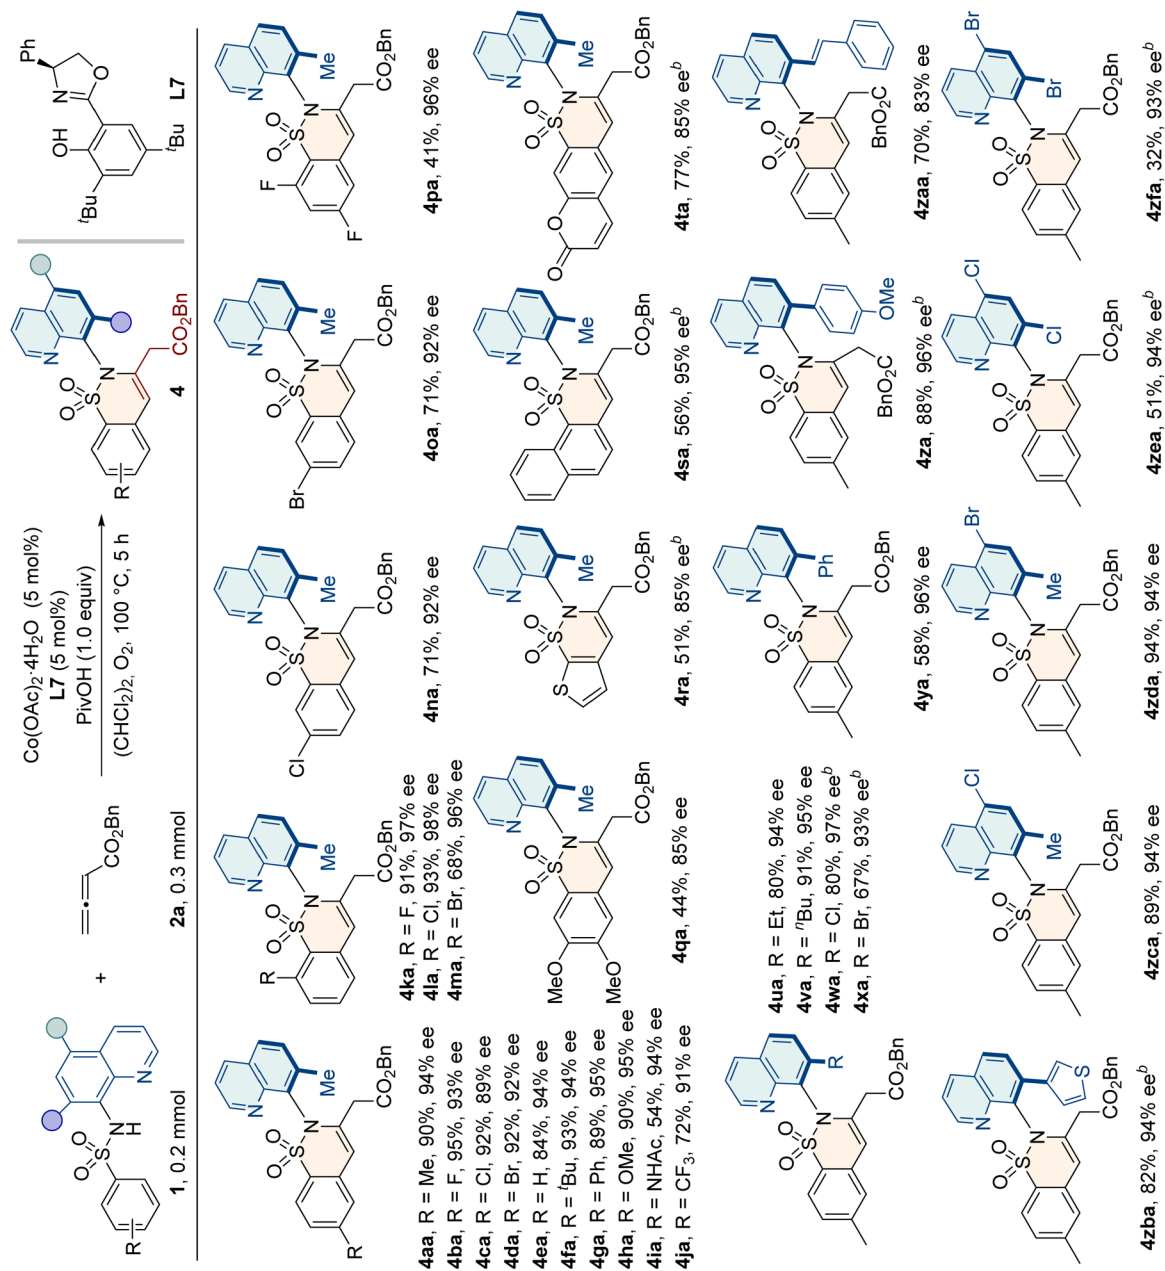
1, 0.2 mmol

+

CO$_2$Bn

2a, 0.3 mmol

Co(OAc)$_2$·4H$_2$O (5 mol%)
L7 (5 mol%)
PivOH (1.0 equiv)
(CHCl$_2$)$_2$, O$_2$, 100 °C, 5 h

4

CO$_2$Bn

Ph
N
O
OH
$^t$Bu
$^t$Bu
L7

4aa, R = Me, 90%, 94% ee
4ba, R = F, 95%, 93% ee
4ca, R = Cl, 92%, 89% ee
4da, R = Br, 92%, 92% ee
4ea, R = H, 84%, 94% ee
4fa, R = $^t$Bu, 93%, 94% ee
4ga, R = Ph, 89%, 95% ee
4ha, R = OMe, 90%, 95% ee
4ia, R = NHAc, 54%, 94% ee
4ja, R = CF$_3$, 72%, 91% ee

4ka, R = F, 91%, 97% ee
4la, R = Cl, 93%, 98% ee
4ma, R = Br, 68%, 96% ee

4na, 71%, 92% ee

4oa, 71%, 92% ee

4pa, 41%, 96% ee

4qa, 44%, 85% ee

4ra, 51%, 85% ee$^b$

4sa, 56%, 95% ee$^b$

4ta, 77%, 85% ee$^b$

4ua, R = Et, 80%, 94% ee
4va, R = $^n$Bu, 91%, 95% ee
4wa, R = Cl, 80%, 97% ee$^b$
4xa, R = Br, 67%, 93% ee$^b$

4ya, 58%, 96% ee

4za, 88%, 96% ee$^b$

4zaa, 70%, 83% ee

4zba, 82%, 94% ee$^b$

4zca, 89%, 94% ee

4zda, 94%, 94% ee

4zea, 51%, 94% ee$^b$

4zfa, 32%, 93% ee$^b$